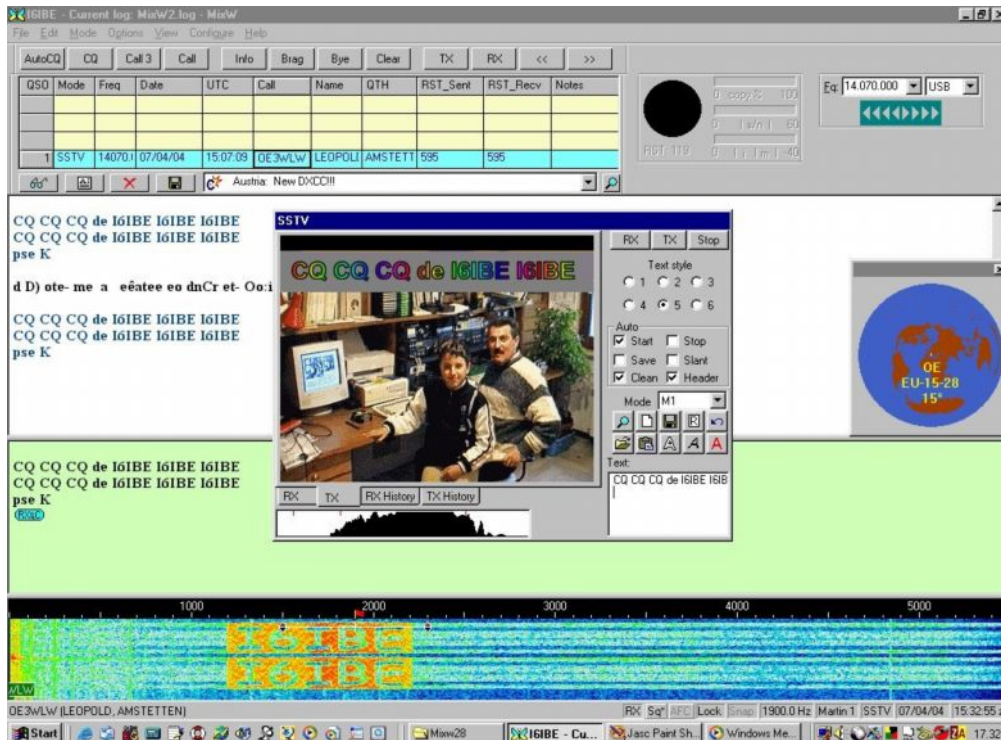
I6IBE - Current log: MixW2.log - MixW
File Edit Mode Options View Configure Help
AutoCQ CQ Call 3 Call Info Brag Bye Clear TX RX << >>

| QSO | Mode | Freq | Date | UTC | Call | Name | QTH | RST_Sent | RST_Recv | Notes |
|---|---|---|---|---|---|---|---|---|---|---|
| | | | | | | | | | | |
| | | | | | | | | | | |
| | | | | | | | | | | |
| 1 | SSTV | 14070.1 | 07/04/04 | 15:07:09 | OE3WLW | LEOPOLI | AMSTETT | 595 | 595 | |

Austria: New DXCC!!!

0 copy % 100
0 s/n 60
RST 119 0 im 40

Fq 14.070.000 USB

CQ CQ CQ de I6IBE I6IBE I6IBE
CQ CQ CQ de I6IBE I6IBE I6IBE
pse K

d D) ote- me a eêatee eo dnCr et- Oo:i

CQ CQ CQ de I6IBE I6IBE I6IBE
CQ CQ CQ de I6IBE I6IBE I6IBE
pse K

SSTV
CQ CQ CQ de I6IBE I6IBE
RX TX Stop
Text style
1 2 3
4 5 6
Auto
Start Stop
Save Slant
Clean Header
Mode M1
Text:
CQ CQ CQ de I6IBE I6IB
RX TX RX History TX History

OE
EU-15-28
15°

CQ CQ CQ de I6IBE I6IBE I6IBE
CQ CQ CQ de I6IBE I6IBE I6IBE
pse K
RXD

1000 2000 3000 4000 5000
I6IBE
I6IBE
WLW

OE3WLW (LEOPOLD, AMSTETTEN)
RX Sq* AFC Lock Snap 1900.0 Hz Martin 1 SSTV 07/04/04 15:32:55
Start Mixw28 I6IBE - Cu... Jasc Paint Sh... Windows Me... 17.32